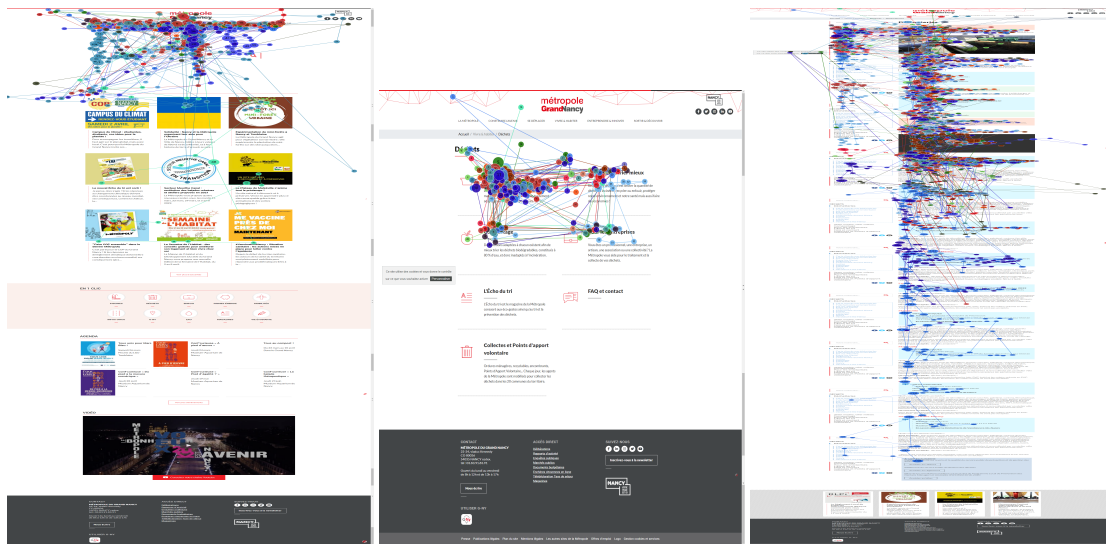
métropole GrandNancy

CAMPUS DU CLIMAT

SEMAINE DE L'HABITAT

JE ME VACCINE PRÈS DE CHEZ MOI MAINTENANT

EN 1 CLIC

AGENDA

VIDÉO

AVENIR

métropole GrandNancy

NANCY

Accueil > Déchets

Déchets

Encombrants

L'Écho du tri

FAQ et contact

Collectes et Points d'apport volontaire

CONTACT

MÉTROPOLE DU GRAND NANCY

ACCÈS DIRECT

RÉSEAUX SOCIAUX

NANCY